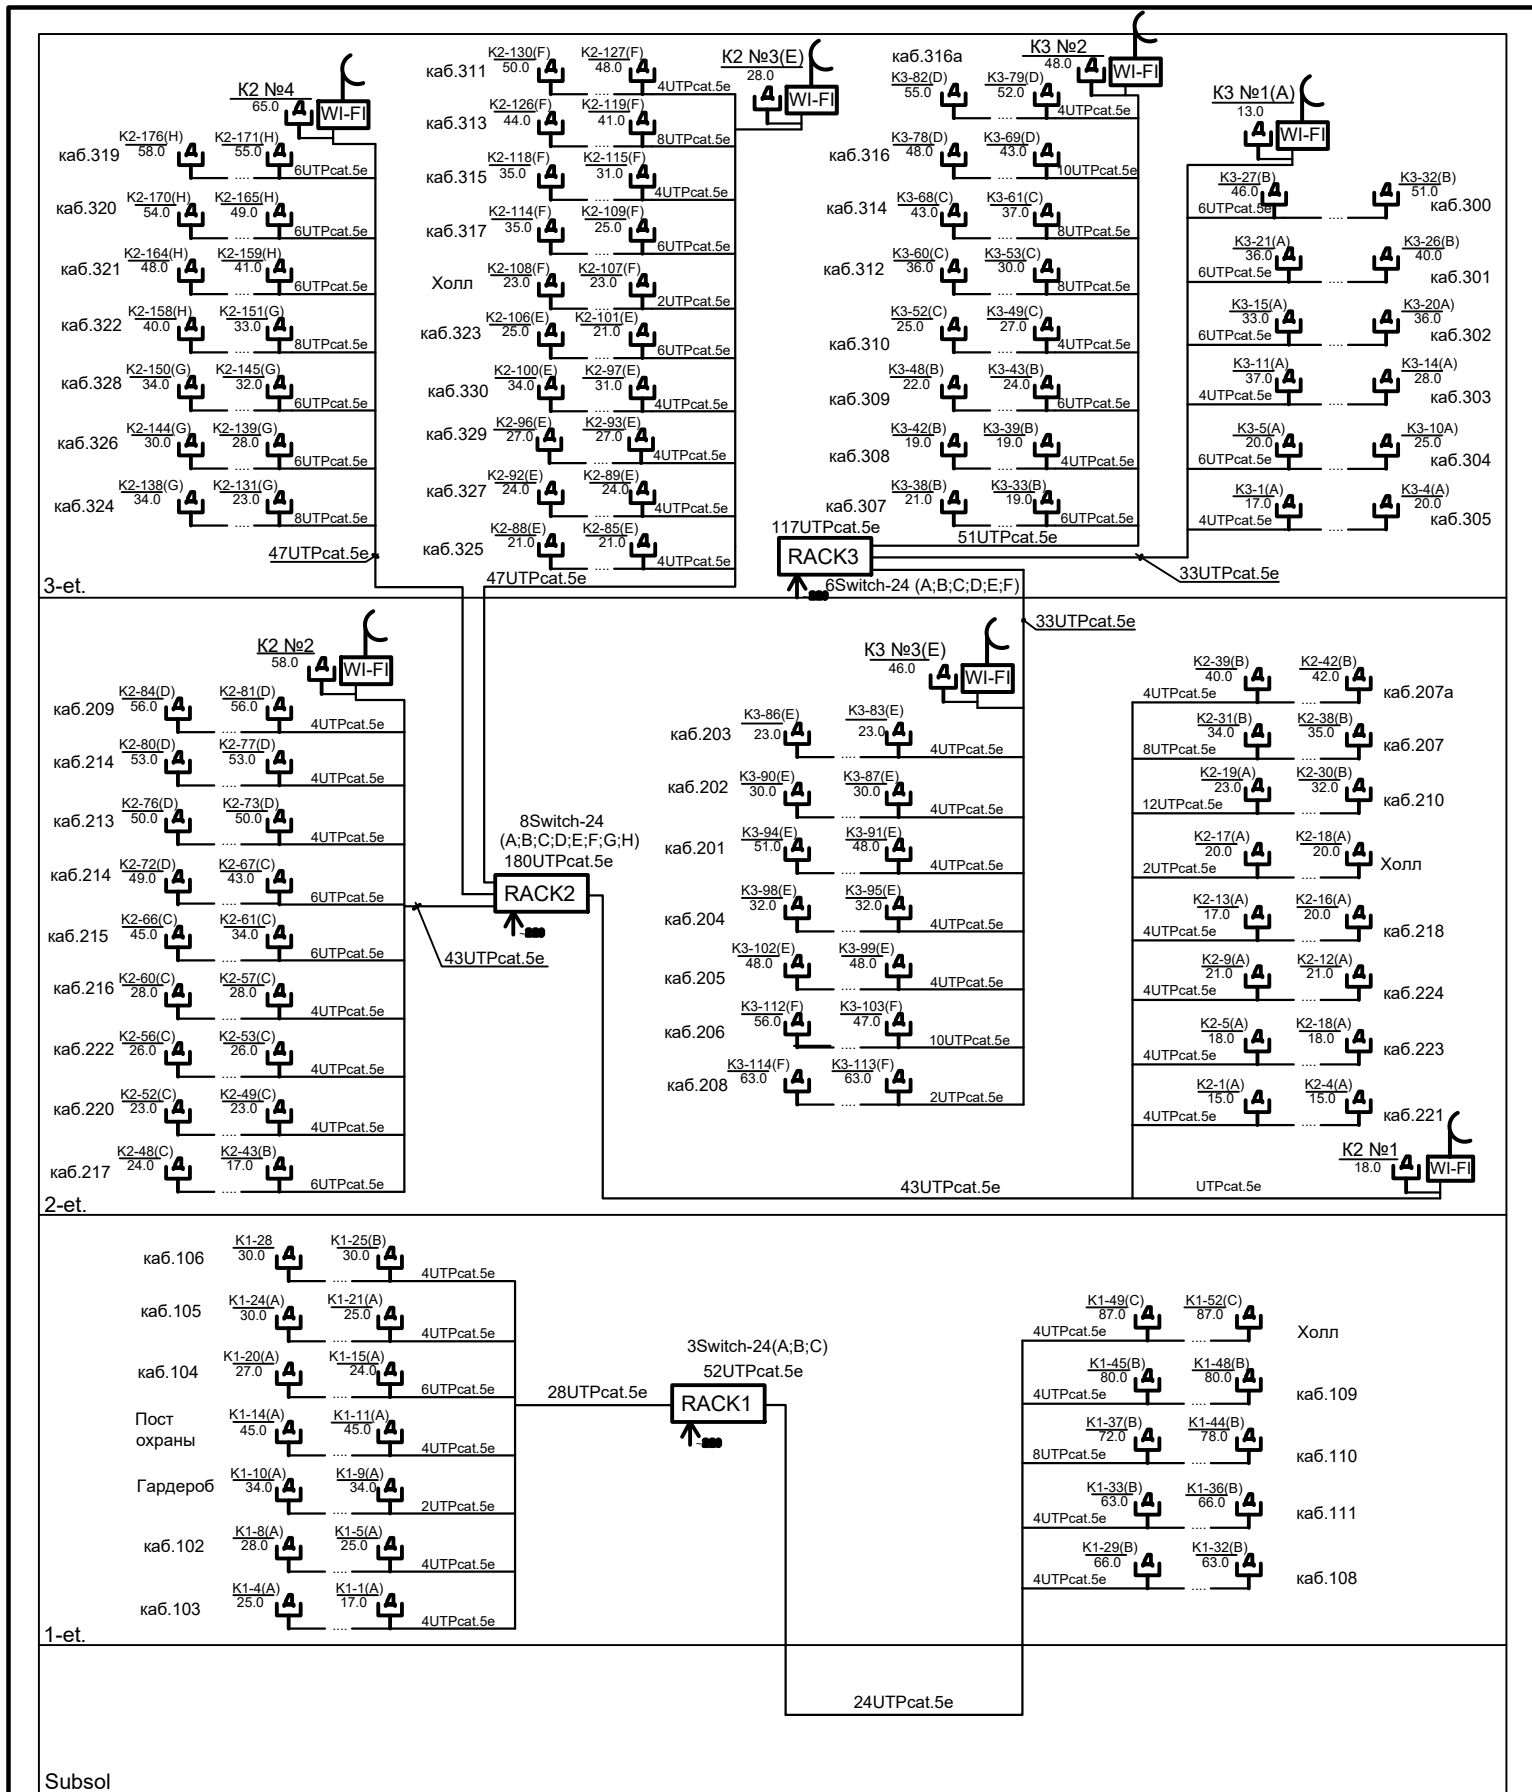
К2 №4
65.0
WI-FI

каб.319 К2-176(H) 58.0 К2-171(H) 55.0 .... 6UTPcat.5e
каб.320 К2-170(H) 54.0 К2-165(H) 49.0 .... 6UTPcat.5e
каб.321 К2-164(H) 48.0 К2-159(H) 41.0 .... 6UTPcat.5e
каб.322 К2-158(H) 40.0 К2-151(G) 33.0 .... 8UTPcat.5e
каб.328 К2-150(G) 34.0 К2-145(G) 32.0 .... 6UTPcat.5e
каб.326 К2-144(G) 30.0 К2-139(G) 28.0 .... 6UTPcat.5e
каб.324 К2-138(G) 34.0 К2-131(G) 23.0 .... 8UTPcat.5e
47UTPcat.5e

каб.311 К2-130(F) 50.0 К2-127(F) 48.0 .... 4UTPcat.5e
каб.313 К2-126(F) 44.0 К2-119(F) 41.0 .... 8UTPcat.5e
каб.315 К2-118(F) 35.0 К2-115(F) 31.0 .... 4UTPcat.5e
каб.317 К2-114(F) 35.0 К2-109(F) 25.0 .... 6UTPcat.5e
Холл К2-108(F) 23.0 К2-107(F) 23.0 .... 2UTPcat.5e
каб.323 К2-106(E) 25.0 К2-101(E) 21.0 .... 6UTPcat.5e
каб.330 К2-100(E) 34.0 К2-97(E) 31.0 .... 4UTPcat.5e
каб.329 К2-96(E) 27.0 К2-93(E) 27.0 .... 4UTPcat.5e
каб.327 К2-92(E) 24.0 К2-89(E) 24.0 .... 4UTPcat.5e
каб.325 К2-88(E) 21.0 К2-85(E) 21.0 .... 4UTPcat.5e
47UTPcat.5e

К2 №3(E)
28.0
WI-FI

каб.316а
К3 №2
48.0
WI-FI
К3-82(D) 55.0 К3-79(D) 52.0 .... 4UTPcat.5e
каб.316 К3-78(D) 48.0 К3-69(D) 43.0 .... 10UTPcat.5e
каб.314 К3-68(C) 43.0 К3-61(C) 37.0 .... 8UTPcat.5e
каб.312 К3-60(C) 36.0 К3-53(C) 30.0 .... 8UTPcat.5e
каб.310 К3-52(C) 25.0 К3-49(C) 27.0 .... 4UTPcat.5e
каб.309 К3-48(B) 22.0 К3-43(B) 24.0 .... 6UTPcat.5e
каб.308 К3-42(B) 19.0 К3-39(B) 19.0 .... 4UTPcat.5e
каб.307 К3-38(B) 21.0 К3-33(B) 19.0 .... 6UTPcat.5e
51UTPcat.5e

К3 №1(A)
13.0
WI-FI
К3-27(B) 46.0 6UTPcat.5e .... К3-32(B) 51.0 каб.300
К3-21(A) 36.0 6UTPcat.5e .... К3-26(B) 40.0 каб.301
К3-15(A) 33.0 6UTPcat.5e .... К3-20A) 36.0 каб.302
К3-11(A) 37.0 4UTPcat.5e .... К3-14(A) 28.0 каб.303
К3-5(A) 20.0 6UTPcat.5e .... К3-10A) 25.0 каб.304
К3-1(A) 17.0 4UTPcat.5e .... К3-4(A) 20.0 каб.305

117UTPcat.5e
RACK3
6Switch-24 (A;B;C;D;E;F)
33UTPcat.5e
3-et.

33UTPcat.5e

К2 №2
58.0
WI-FI
каб.209 К2-84(D) 56.0 К2-81(D) 56.0 .... 4UTPcat.5e
каб.214 К2-80(D) 53.0 К2-77(D) 53.0 .... 4UTPcat.5e
каб.213 К2-76(D) 50.0 К2-73(D) 50.0 .... 4UTPcat.5e
каб.214 К2-72(D) 49.0 К2-67(C) 43.0 .... 6UTPcat.5e
каб.215 К2-66(C) 45.0 К2-61(C) 34.0 .... 6UTPcat.5e
каб.216 К2-60(C) 28.0 К2-57(C) 28.0 .... 4UTPcat.5e
каб.222 К2-56(C) 26.0 К2-53(C) 26.0 .... 4UTPcat.5e
каб.220 К2-52(C) 23.0 К2-49(C) 23.0 .... 4UTPcat.5e
каб.217 К2-48(C) 24.0 К2-43(B) 17.0 .... 6UTPcat.5e

8Switch-24
(A;B;C;D;E;F;G;H)
180UTPcat.5e
RACK2
43UTPcat.5e

К3 №3(E)
46.0
WI-FI
каб.203 К3-86(E) 23.0 К3-83(E) 23.0 .... 4UTPcat.5e
каб.202 К3-90(E) 30.0 К3-87(E) 30.0 .... 4UTPcat.5e
каб.201 К3-94(E) 51.0 К3-91(E) 48.0 .... 4UTPcat.5e
каб.204 К3-98(E) 32.0 К3-95(E) 32.0 .... 4UTPcat.5e
каб.205 К3-102(E) 48.0 К3-99(E) 48.0 .... 4UTPcat.5e
каб.206 К3-112(F) 56.0 К3-103(F) 47.0 .... 10UTPcat.5e
каб.208 К3-114(F) 63.0 К3-113(F) 63.0 .... 2UTPcat.5e

К2-39(B) 40.0 4UTPcat.5e .... К2-42(B) 42.0 каб.207а
К2-31(B) 34.0 8UTPcat.5e .... К2-38(B) 35.0 каб.207
К2-19(A) 23.0 12UTPcat.5e .... К2-30(B) 32.0 каб.210
К2-17(A) 20.0 2UTPcat.5e .... К2-18(A) 20.0 Холл
К2-13(A) 17.0 4UTPcat.5e .... К2-16(A) 20.0 каб.218
К2-9(A) 21.0 4UTPcat.5e .... К2-12(A) 21.0 каб.224
К2-5(A) 18.0 4UTPcat.5e .... К2-18(A) 18.0 каб.223
К2-1(A) 15.0 4UTPcat.5e .... К2-4(A) 15.0 каб.221
К2 №1
18.0
WI-FI
43UTPcat.5e
UTPcat.5e
2-et.

каб.106 К1-28 30.0 К1-25(B) 30.0 .... 4UTPcat.5e
каб.105 К1-24(A) 30.0 К1-21(A) 25.0 .... 4UTPcat.5e
каб.104 К1-20(A) 27.0 К1-15(A) 24.0 .... 6UTPcat.5e
Пост охраны К1-14(A) 45.0 К1-11(A) 45.0 .... 4UTPcat.5e
Гардероб К1-10(A) 34.0 К1-9(A) 34.0 .... 2UTPcat.5e
каб.102 К1-8(A) 28.0 К1-5(A) 25.0 .... 4UTPcat.5e
каб.103 К1-4(A) 25.0 К1-1(A) 17.0 .... 4UTPcat.5e

3Switch-24(A;B;C)
52UTPcat.5e
28UTPcat.5e
RACK1

К1-49(C) 87.0 4UTPcat.5e .... К1-52(C) 87.0 Холл
К1-45(B) 80.0 4UTPcat.5e .... К1-48(B) 80.0 каб.109
К1-37(B) 72.0 8UTPcat.5e .... К1-44(B) 78.0 каб.110
К1-33(B) 63.0 4UTPcat.5e .... К1-36(B) 66.0 каб.111
К1-29(B) 66.0 4UTPcat.5e .... К1-32(B) 63.0 каб.108
1-et.

24UTPcat.5e
Subsol